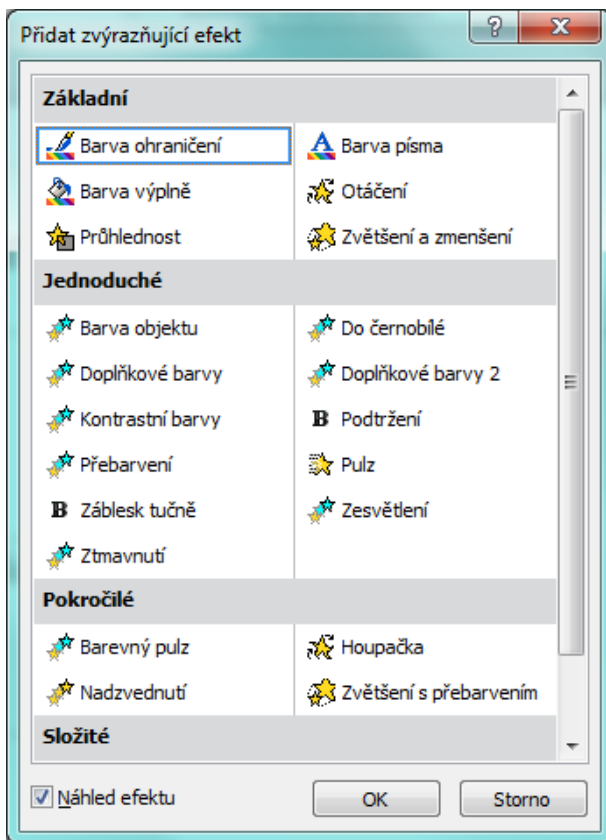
Přidat zvýrazňující efekt

?

X

Základní

Barva ohraničení

Barva písma

Barva výplně

Otáčení

Průhlednost

Zvětšení a zmenšení

Jednoduché

Barva objektu

Do černobílé

Doplňkové barvy

Doplňkové barvy 2

Kontrastní barvy

B Podtržení

Přebarvení

Pulz

B Záblesk tučně

Zesvětlení

Ztmavnutí

Pokročilé

Barevný pulz

Houpačka

Nadzvednutí

Zvětšení s přebarvením

Složité

Náhled efektu

OK

Storno